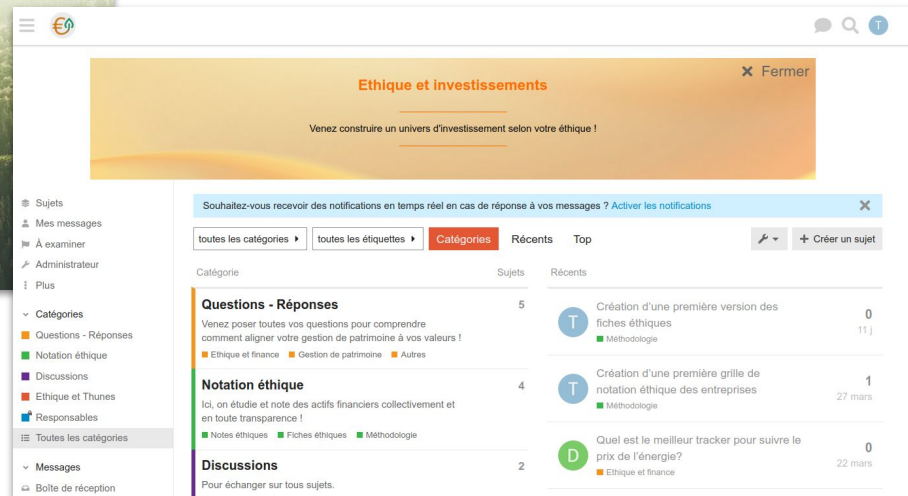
Ethique et investissements

✕ Fermer

Venez construire un univers d'investissement selon votre éthique !

Sujets
Mes messages
À examiner
Administrateur
Plus

Catégories
Questions - Réponses
Notation éthique
Discussions
Ethique et Thunes
Responsables
Toutes les catégories

Messages
Boîte de réception

Souhaitez-vous recevoir des notifications en temps réel en cas de réponse à vos messages ? Activer les notifications

toutes les catégories ▸ | toutes les étiquettes ▸ | Catégories | Récents | Top

+ Créer un sujet

| Catégorie | Sujets |
|---|---|
| Questions - Réponses<br>Venez poser toutes vos questions pour comprendre comment aligner votre gestion de patrimoine à vos valeurs !<br>Ethique et finance · Gestion de patrimoine · Autres | 5 |
| Notation éthique<br>Ici, on étudie et note des actifs financiers collectivement et en toute transparence !<br>Notes éthiques · Fiches éthiques · Méthodologie | 4 |
| Discussions<br>Pour échanger sur tous sujets. | 2 |

Récents

T Création d'une première version des fiches éthiques
Méthodologie
0
11 j

T Création d'une première grille de notation éthique des entreprises
Méthodologie
1
27 mars

D Quel est le meilleur tracker pour suivre le prix de l'énergie?
Ethique et finance
0
22 mars